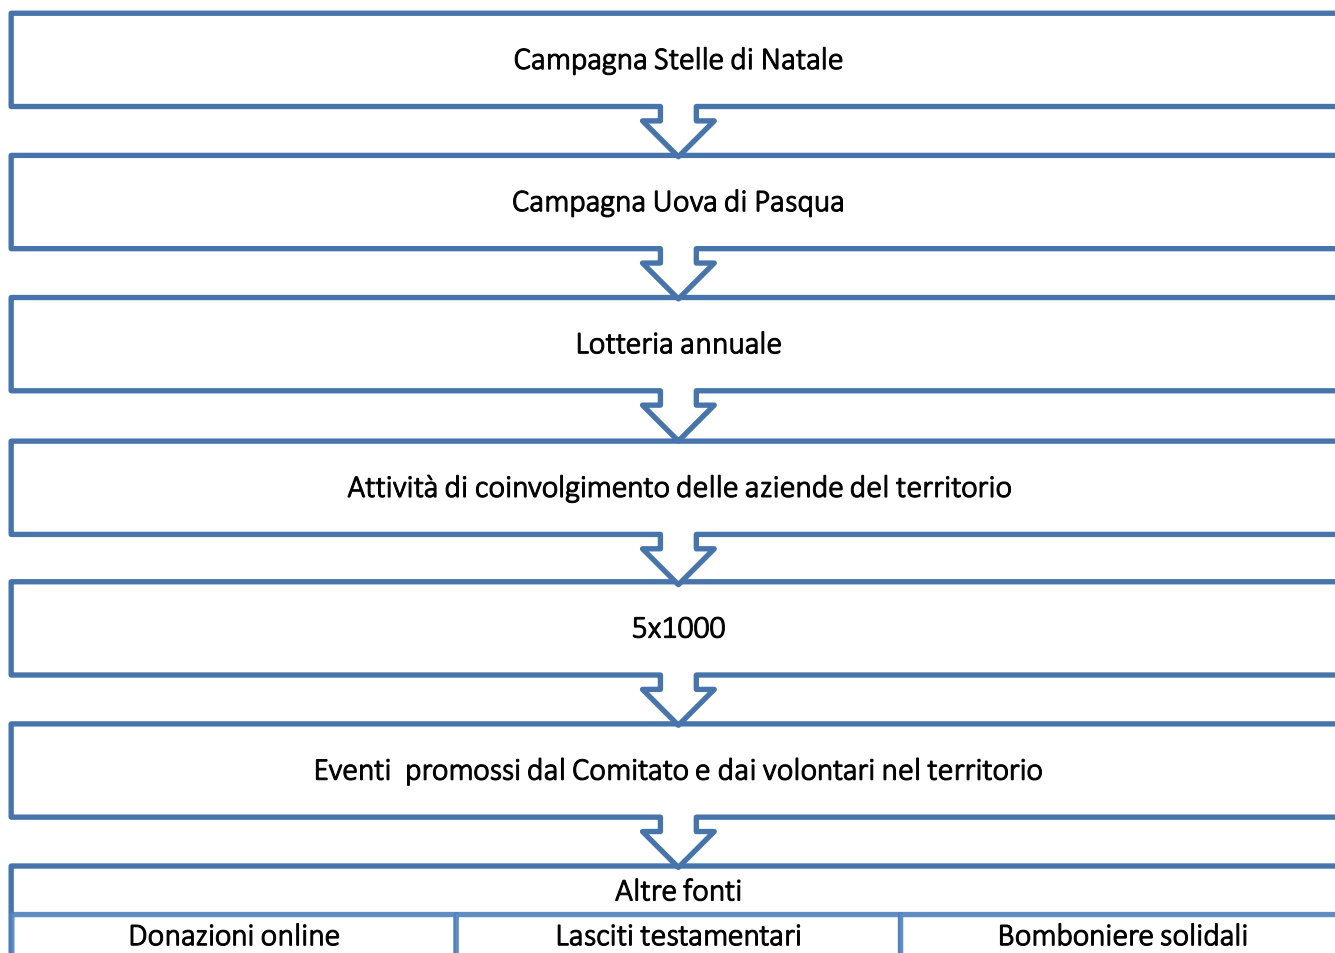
Campagna Stelle di Natale

Campagna Uova di Pasqua

Lotteria annuale

Attività di coinvolgimento delle aziende del territorio

5x1000

Eventi promossi dal Comitato e dai volontari nel territorio

Altre fonti

| Donazioni online | Lasciti testamentari | Bomboniere solidali |
|---|---|---|